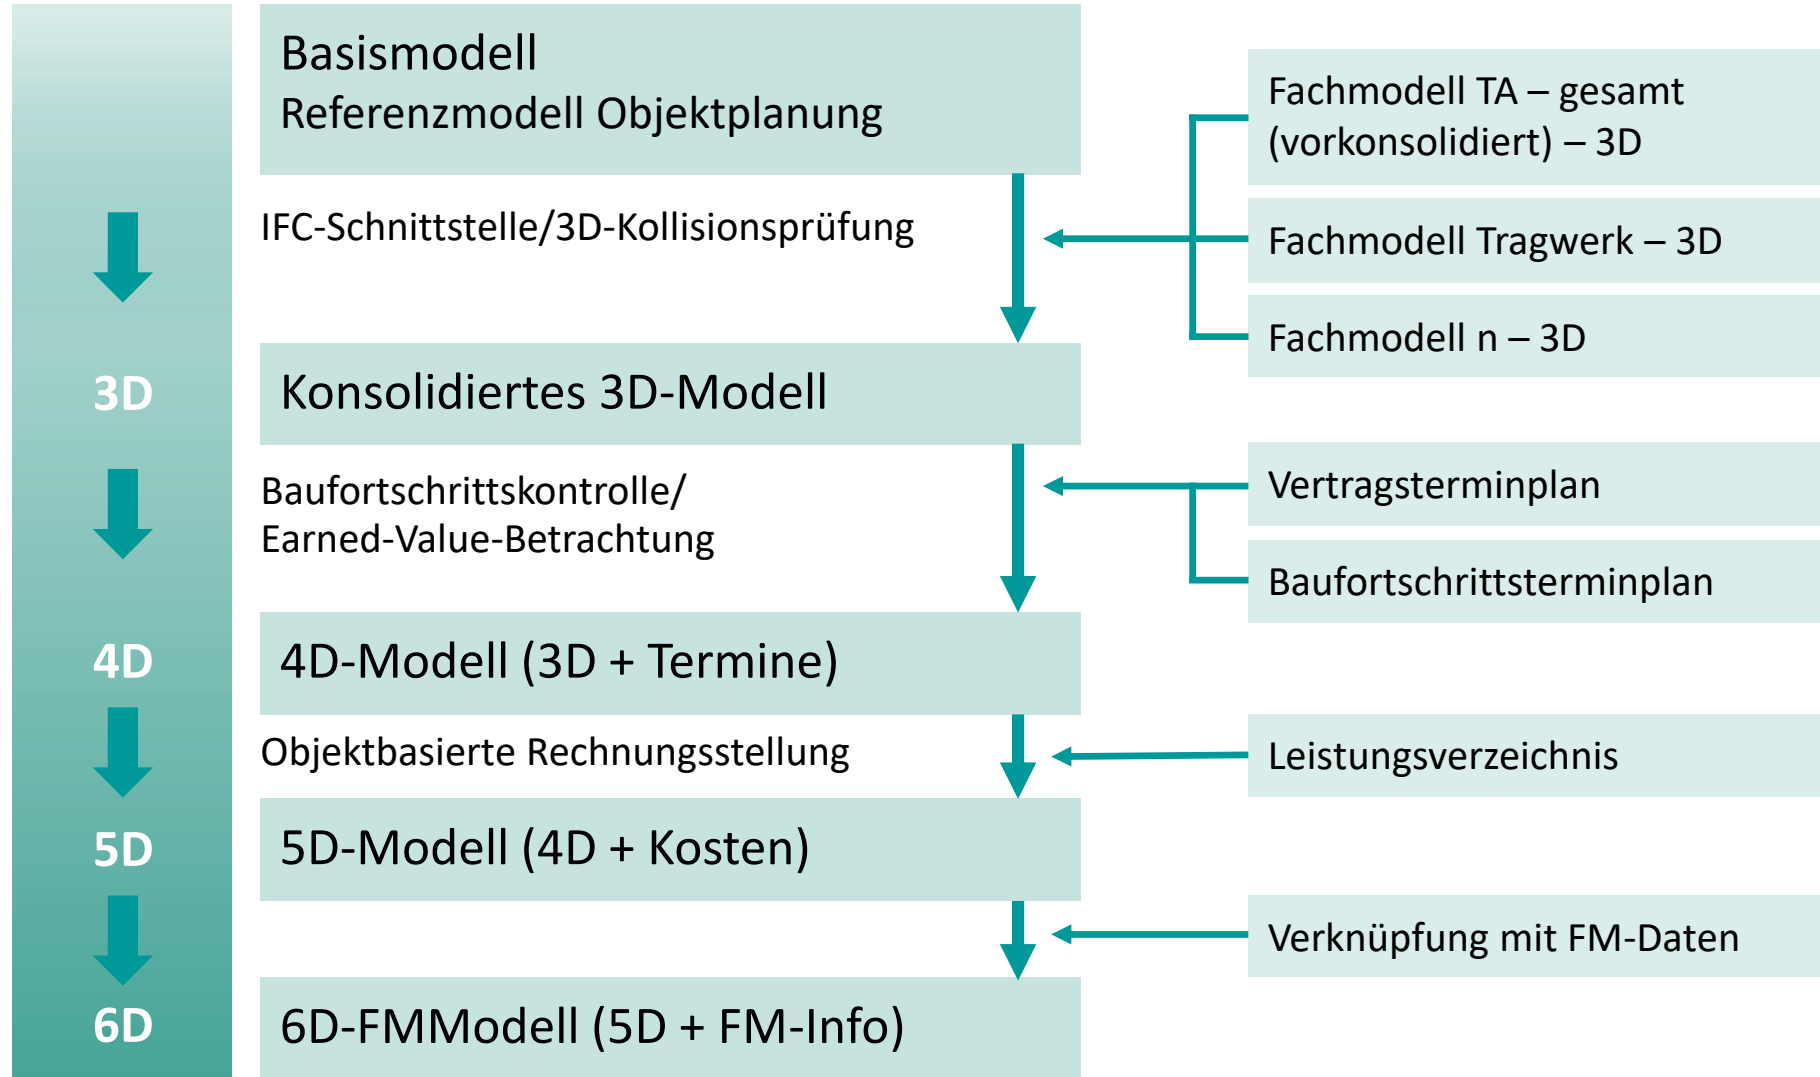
Basismodell
Referenzmodell Objektplanung

IFC-Schnittstelle/3D-Kollisionsprüfung

Fachmodell TA – gesamt (vorkonsolidiert) – 3D

Fachmodell Tragwerk – 3D

Fachmodell n – 3D

3D

Konsolidiertes 3D-Modell

Baufortschrittskontrolle/
Earned-Value-Betrachtung

Vertragsterminplan

Baufortschrittsterminplan

4D

4D-Modell (3D + Termine)

Objektbasierte Rechnungsstellung

Leistungsverzeichnis

5D

5D-Modell (4D + Kosten)

Verknüpfung mit FM-Daten

6D

6D-FMModell (5D + FM-Info)